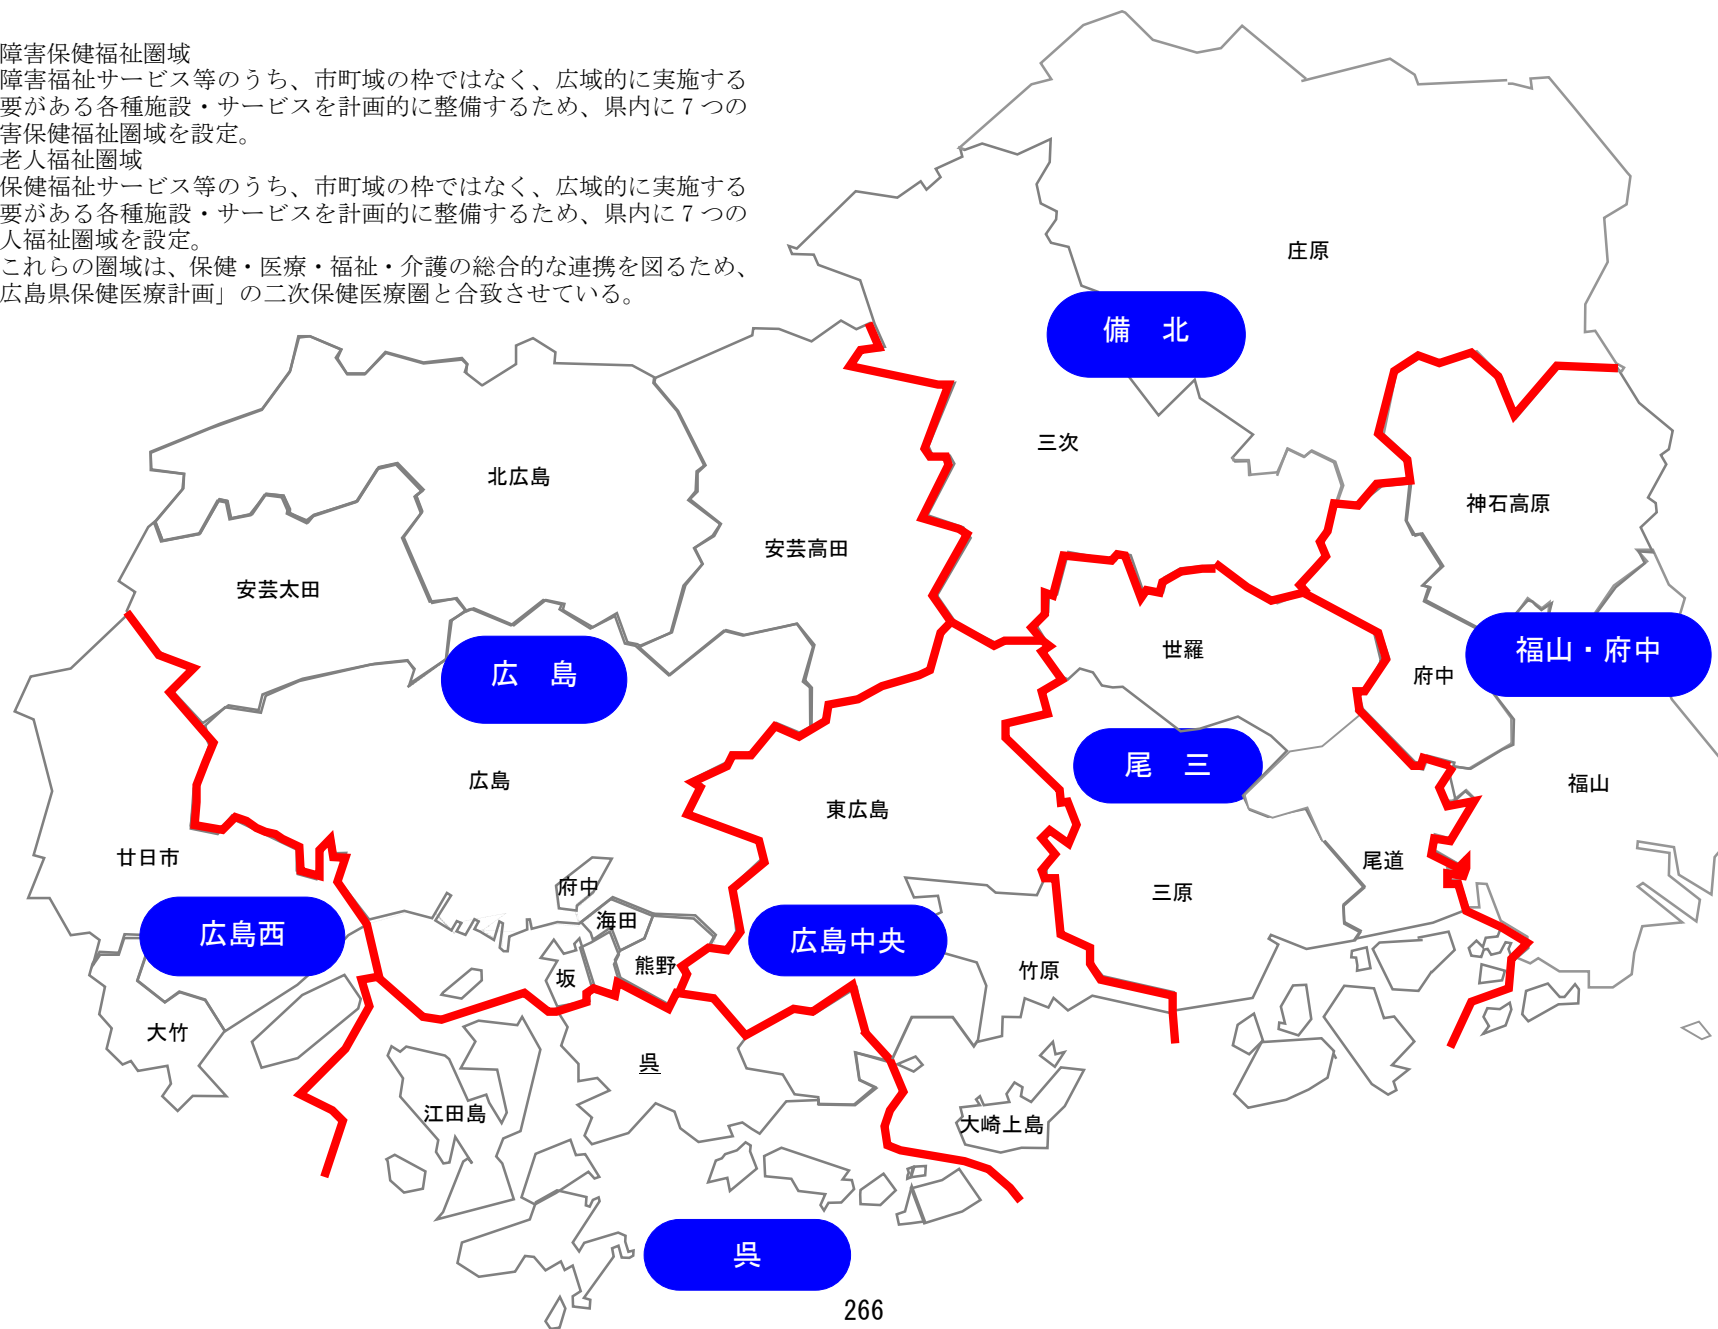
障害保健福祉圏域
障害福祉サービス等のうち、市町域の枠ではなく、広域的に実施する要がある各種施設・サービスを計画的に整備するため、県内に７つの害保健福祉圏域を設定。
老人福祉圏域
保健福祉サービス等のうち、市町域の枠ではなく、広域的に実施する要がある各種施設・サービスを計画的に整備するため、県内に７つの人福祉圏域を設定。
これらの圏域は、保健・医療・福祉・介護の総合的な連携を図るため、広島県保健医療計画」の二次保健医療圏と合致させている。

庄原
備　北
三次
神石高原
北広島
安芸高田
安芸太田
世羅
府中
福山・府中
広　島
尾　三
広島
福山
東広島
尾道
廿日市
府中
三原
海田
広島西
広島中央
熊野
坂
竹原
大竹
呉
江田島
大崎上島
呉
266